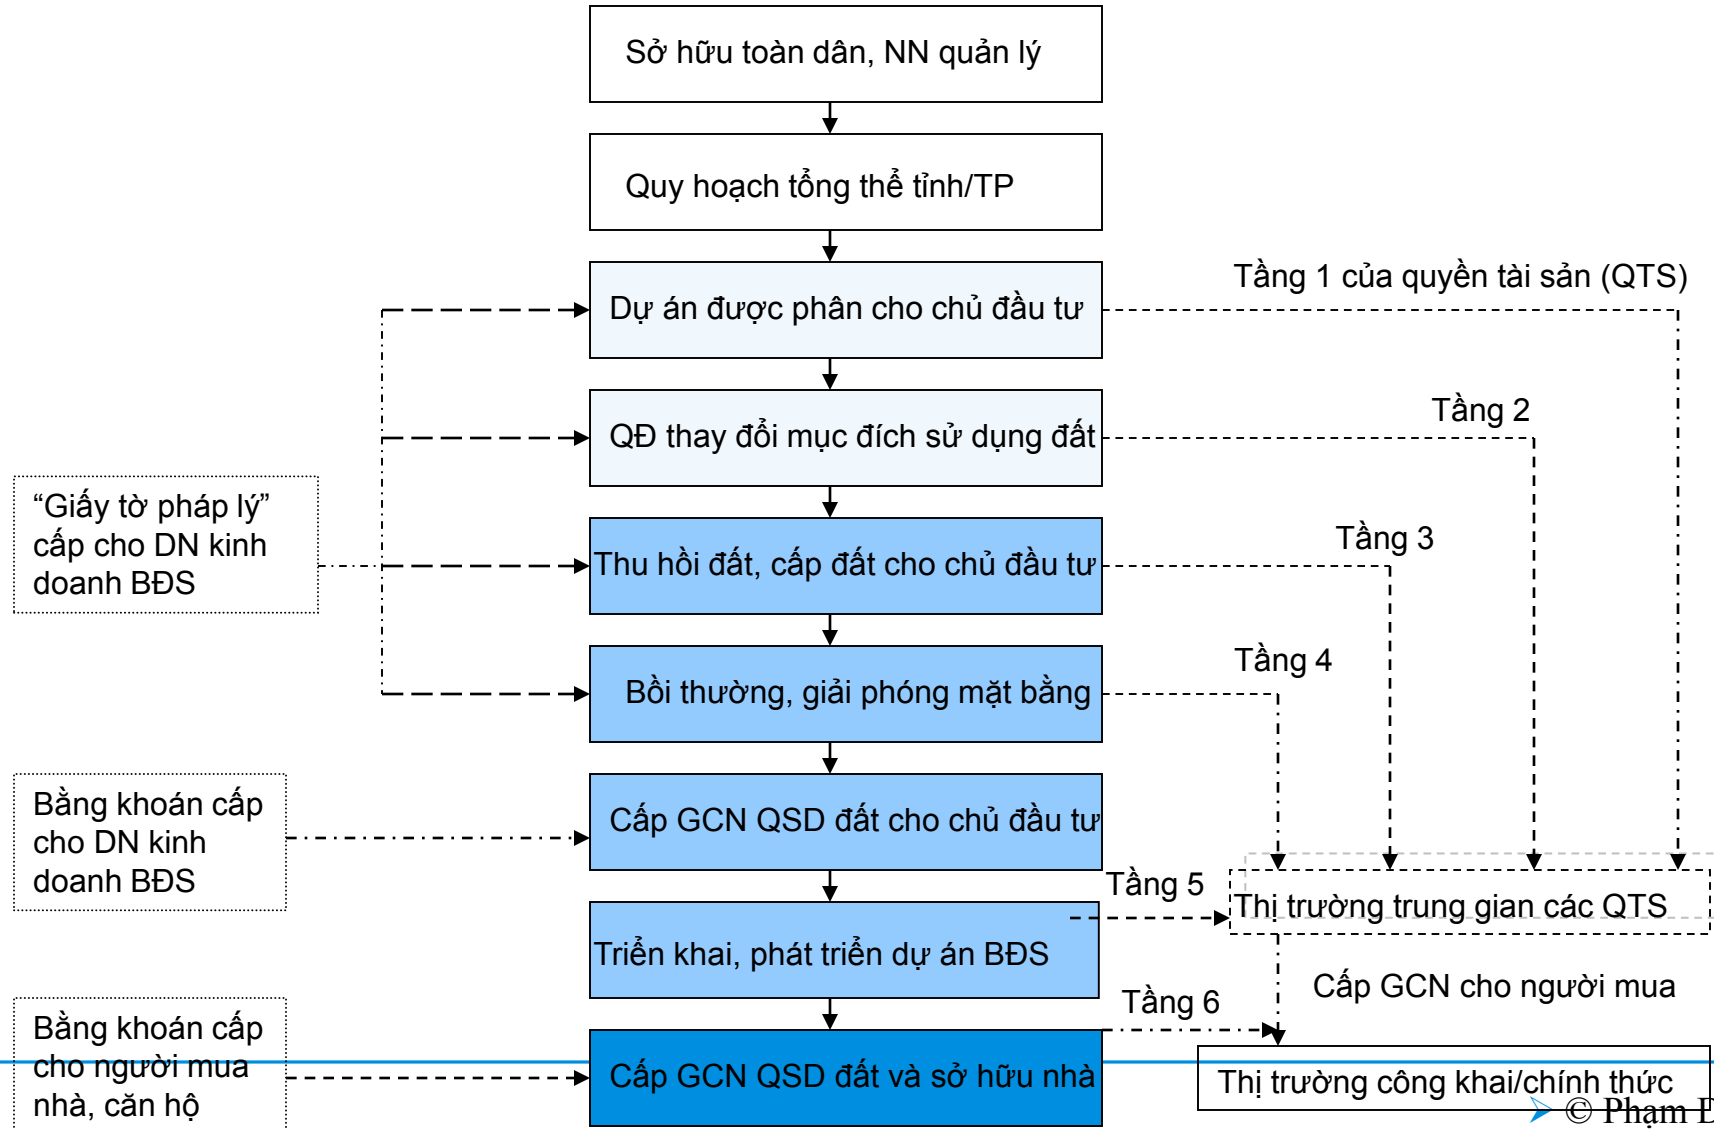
Sở hữu toàn dân, NN quản lý

Quy hoạch tổng thể tỉnh/TP

Dự án được phân cho chủ đầu tư

Tầng 1 của quyền tài sản (QTS)

QĐ thay đổi mục đích sử dụng đất

Tầng 2

"Giấy tờ pháp lý" cấp cho DN kinh doanh BĐS

Thu hồi đất, cấp đất cho chủ đầu tư

Tầng 3

Bồi thường, giải phóng mặt bằng

Tầng 4

Bằng khoán cấp cho DN kinh doanh BĐS

Cấp GCN QSD đất cho chủ đầu tư

Tầng 5

Thị trường trung gian các QTS

Triển khai, phát triển dự án BĐS

Cấp GCN cho người mua

Tầng 6

Bằng khoán cấp cho người mua nhà, căn hộ

Cấp GCN QSD đất và sở hữu nhà

Thị trường công khai/chính thức

© Phạm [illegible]